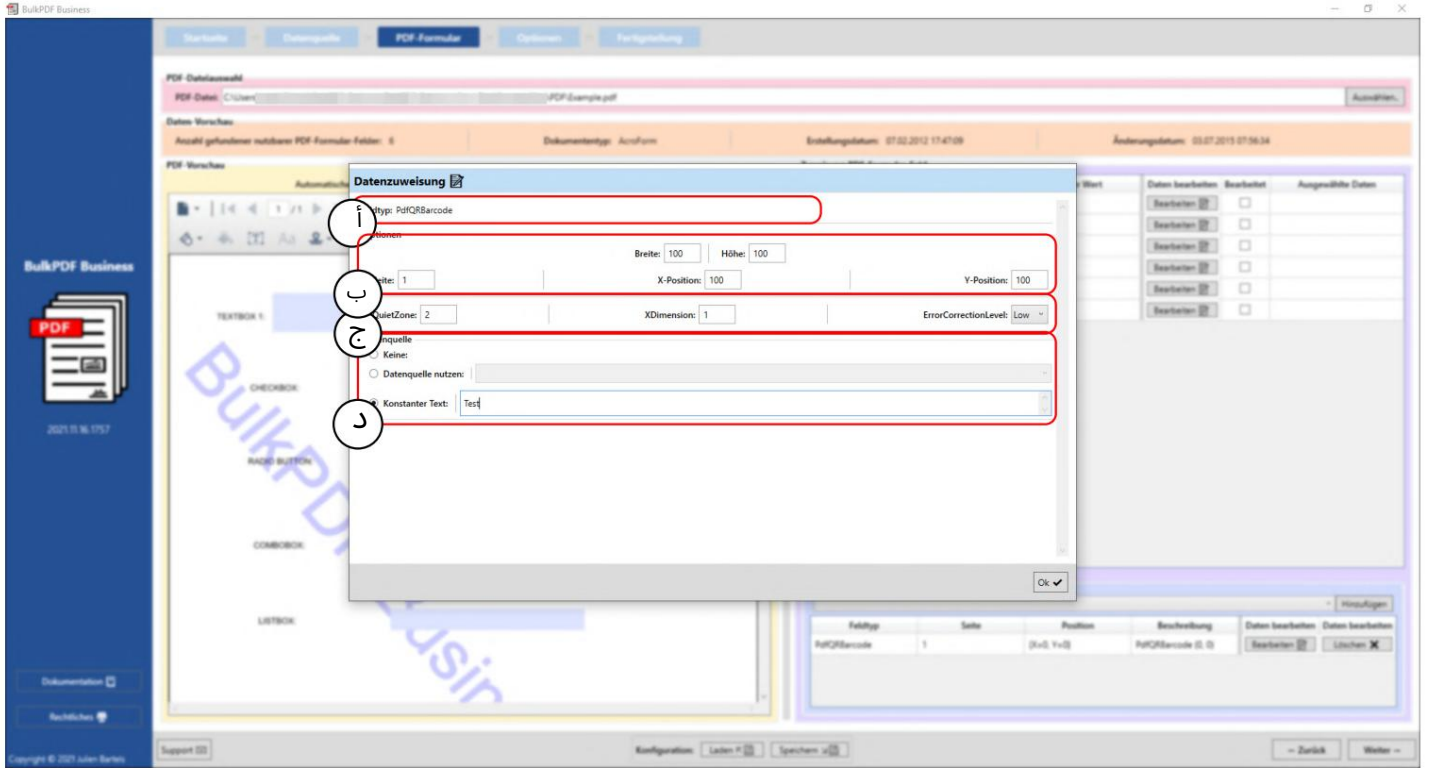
BulkPDF Business

Startseite Datenquelle PDF-Formular Optionen Fertigstellung

PDF-Dateiauswahl
PDF-Datei: C:\Users\ \PDF\Example.pdf Auswählen...

Daten-Vorschau
Anzahl gefundener nutzbarer PDF-Formular-Felder: 6 Dokumententyp: AcroForm Erstellungsdatum: 07.02.2012 17:47:09 Änderungsdatum: 03.07.2015 07:56:34

PDF-Vorschau

BulkPDF Business

PDF

2021.11.16.1757

TEXTBOX 1:

CHECKBOX

RADIO BUTTON

COMBOBOX

LISTBOX

Datenzuweisung

أ
dtyp: PdfQRBarcode

tionen
Breite: 100 Höhe: 100
ب
eite: 1 X-Position: 100 Y-Position: 100

ج
QuietZone: 2 XDimension: 1 ErrorCorrectionLevel: Low

nquelle
Keine:
Datenquelle nutzen:
Konstanter Text: Test
د

Ok

Wert | Daten bearbeiten | Bearbeitet | Ausgewählte Daten
Bearbeiten
Bearbeiten
Bearbeiten
Bearbeiten
Bearbeiten
Bearbeiten

Hinzufügen

| Feldtyp | Seite | Position | Beschreibung | Daten bearbeiten | Daten bearbeiten |
|---|---|---|---|---|---|
| PdfQRBarcode | 1 | {X=0, Y=0} | PdfQRBarcode (0, 0) | Bearbeiten | Löschen |

Dokumentation

Rechtliches

Copyright © 2021 Julien Bartels

Support

Konfiguration: Laden Speichern

← Zurück Weiter →